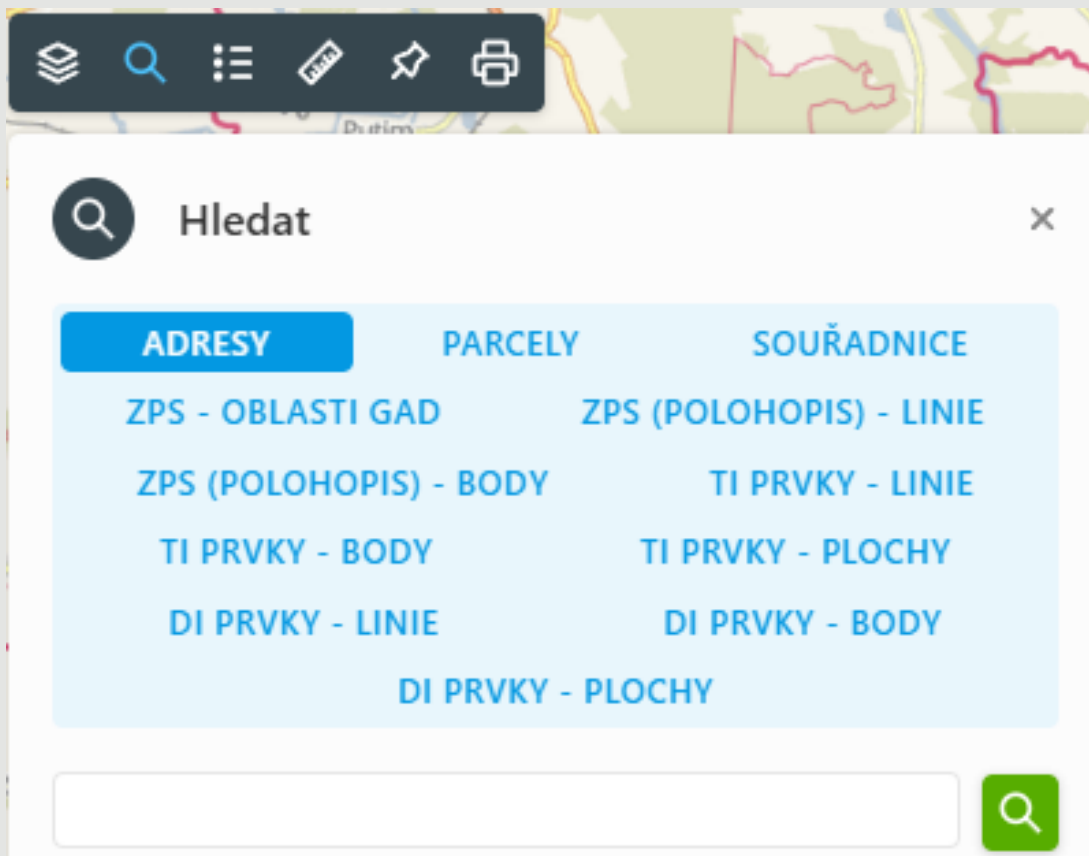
Putim

Hledat

×

ADRESY PARCELY SOUŘADNICE
ZPS - OBLASTI GAD ZPS (POLOHOPIS) - LINIE
ZPS (POLOHOPIS) - BODY TI PRVKY - LINIE
TI PRVKY - BODY TI PRVKY - PLOCHY
DI PRVKY - LINIE DI PRVKY - BODY
DI PRVKY - PLOCHY